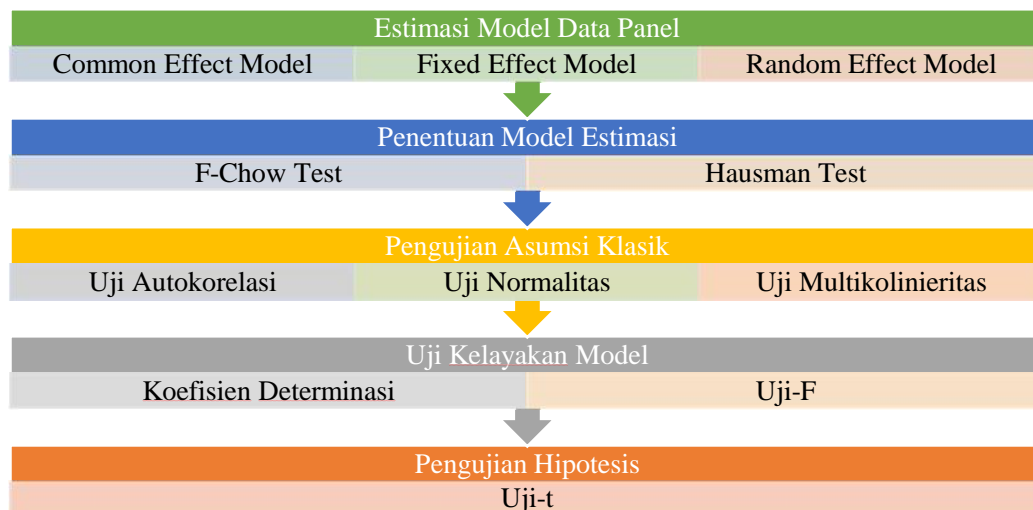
Estimasi Model Data Panel

| Common Effect Model | Fixed Effect Model | Random Effect Model |
|---|---|---|

Penentuan Model Estimasi

| F-Chow Test | Hausman Test |
|---|---|

Pengujian Asumsi Klasik

| Uji Autokorelasi | Uji Normalitas | Uji Multikolinieritas |
|---|---|---|

Uji Kelayakan Model

| Koefisien Determinasi | Uji-F |
|---|---|

Pengujian Hipotesis

Uji-t